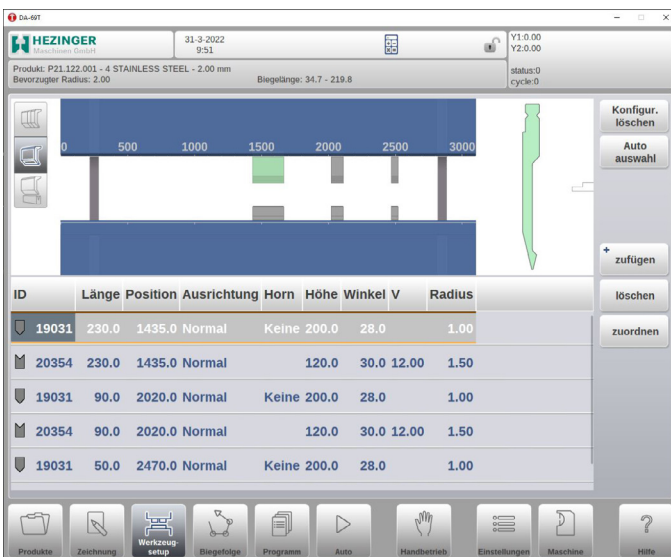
DA-69T

HEZINGER Maschinen GmbH

31-3-2022
9:51

Y1:0.00
Y2:0.00

Produkt: P21.122.001 - 4 STAINLESS STEEL - 2.00 mm
Bevorzugter Radius: 2.00
Biegelänge: 34.7 - 219.8

status:0
cycle:0

0 500 1000 1500 2000 2500 3000

Konfigur. löschen

Auto auswahl

+ zufügen

löschen

zuordnen

| ID | Länge | Position | Ausrichtung | Horn | Höhe | Winkel | V | Radius |
|---|---|---|---|---|---|---|---|---|
| 19031 | 230.0 | 1435.0 | Normal | Keine | 200.0 | 28.0 | | 1.00 |
| 20354 | 230.0 | 1435.0 | Normal | | 120.0 | 30.0 | 12.00 | 1.50 |
| 19031 | 90.0 | 2020.0 | Normal | Keine | 200.0 | 28.0 | | 1.00 |
| 20354 | 90.0 | 2020.0 | Normal | | 120.0 | 30.0 | 12.00 | 1.50 |
| 19031 | 50.0 | 2470.0 | Normal | Keine | 200.0 | 28.0 | | 1.00 |

Produkte
Zeichnung
Werkzeug-setup
Biegefolge
Programm
Auto
Handbetrieb
Einstellungen
Maschine
Hilfe